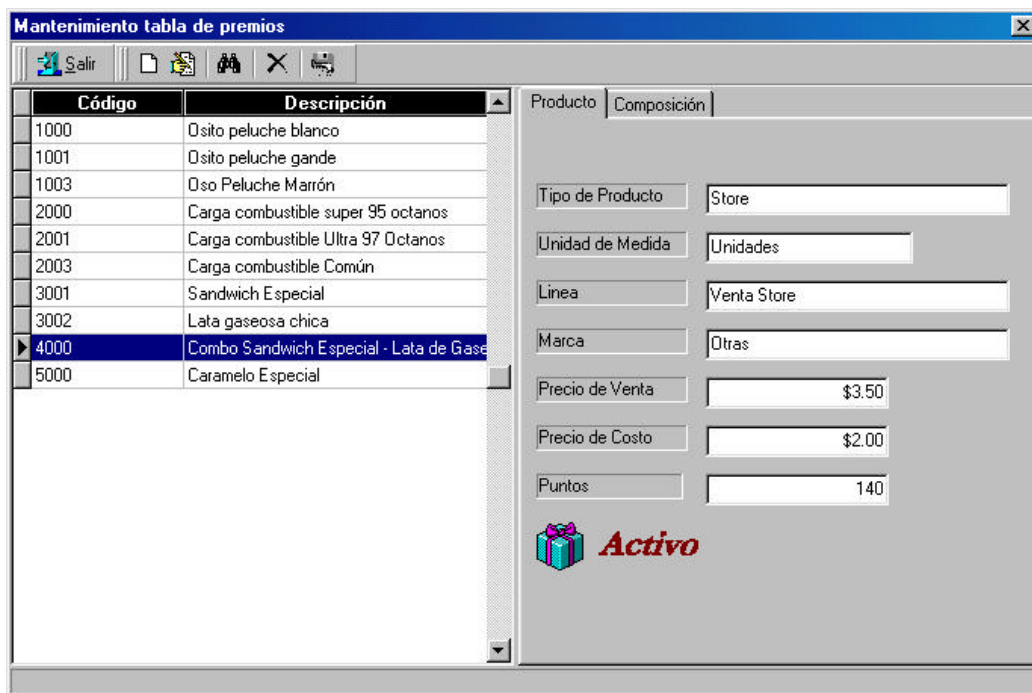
Mantenimiento tabla de premios

Salir

| Código | Descripción |
|---|---|
| 1000 | Osito peluche blanco |
| 1001 | Osito peluche gande |
| 1003 | Oso Peluche Marrón |
| 2000 | Carga combustible super 95 octanos |
| 2001 | Carga combustible Ultra 97 Octanos |
| 2003 | Carga combustible Común |
| 3001 | Sandwich Especial |
| 3002 | Lata gaseosa chica |
| 4000 | Combo Sandwich Especial - Lata de Gase |
| 5000 | Caramelo Especial |

Producto | Composición

Tipo de Producto: Store
Unidad de Medida: Unidades
Linea: Venta Store
Marca: Otras
Precio de Venta: $3.50
Precio de Costo: $2.00
Puntos: 140

Activo